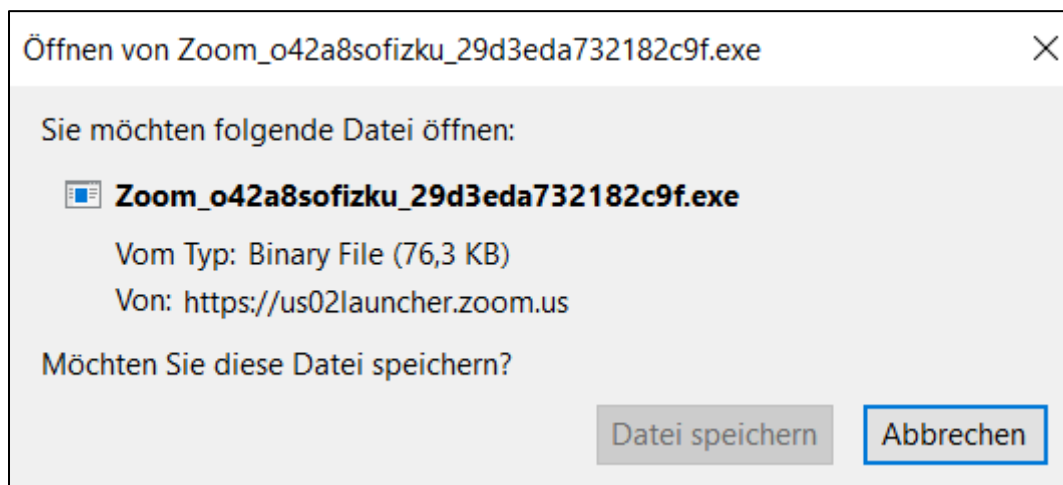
Öffnen von Zoom_o42a8sofizku_29d3eda732182c9f.exe

×

Sie möchten folgende Datei öffnen:

Zoom_o42a8sofizku_29d3eda732182c9f.exe

Vom Typ: Binary File (76,3 KB)

Von: https://us02launcher.zoom.us

Möchten Sie diese Datei speichern?

Datei speichern

Abbrechen